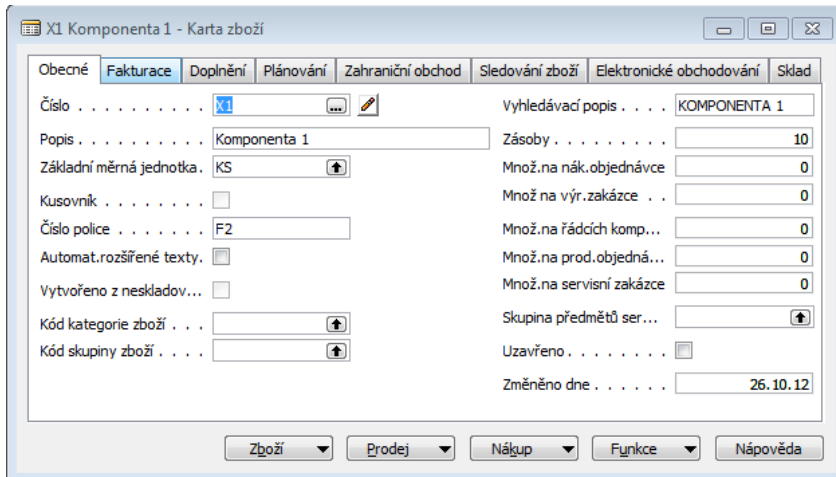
X1 Komponenta 1 - Karta zboží

Obecné | Fakturace | Doplnění | Plánování | Zahraniční obchod | Sledování zboží | Elektronické obchodování | Sklad

Číslo . . . . . . . . . . X1

Popis . . . . . . . . . . Komponenta 1

Základní měrná jednotka. KS

Kusovník . . . . . . . .

Číslo police . . . . . . . F2

Automat.rozšířené texty.

Vytvořeno z neskladov...

Kód kategorie zboží . . .

Kód skupiny zboží . . . .

Vyhledávací popis . . . . KOMPONENTA 1

Zásoby . . . . . . . . . 10

Množ.na nák.objednávce 0

Množ na výr.zakázce . 0

Množ.na řádcích komp... 0

Množ.na prod.objedná... 0

Množ.na servisní zakázce 0

Skupina předmětů ser...

Uzavřeno . . . . . . .

Změněno dne . . . . . . 26.10.12

Zboží | Prodej | Nákup | Funkce | Nápověda